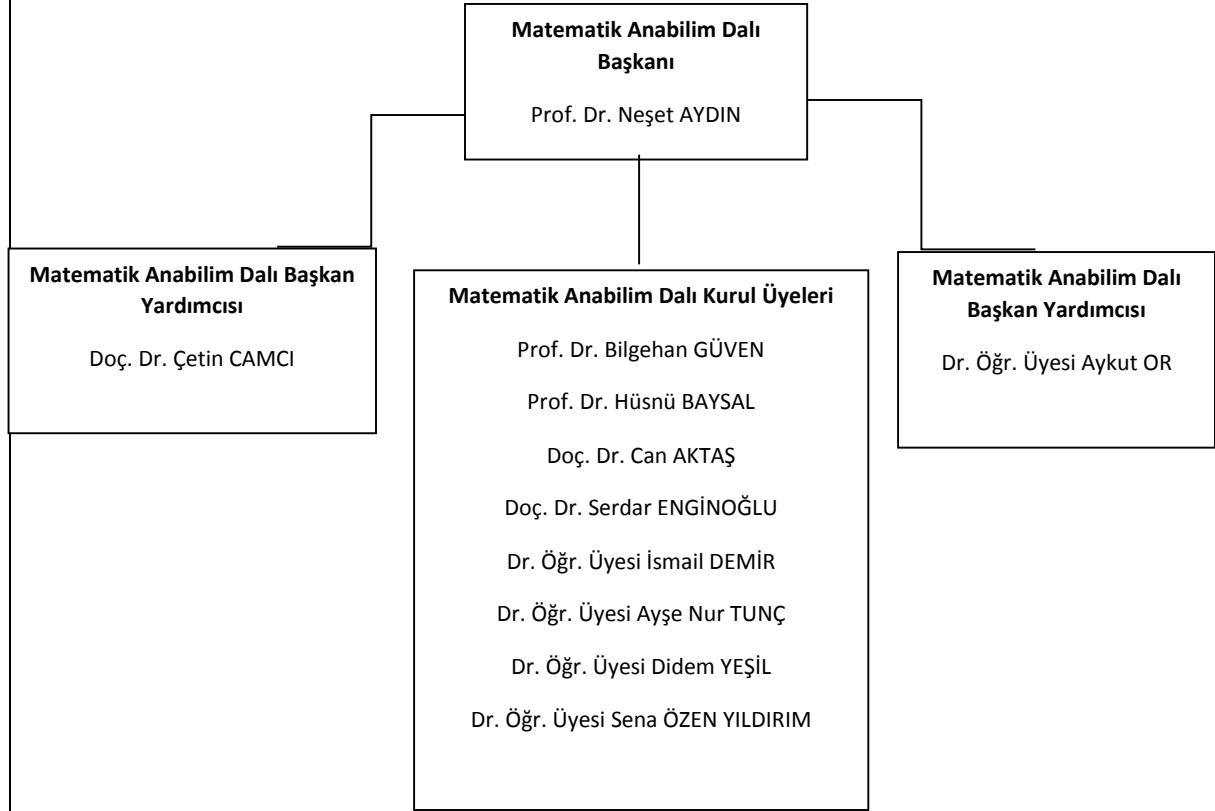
**Matematik Anabilim Dalı Başkanı**

Prof. Dr. Neşet AYDIN

**Matematik Anabilim Dalı Başkan Yardımcısı**

Doç. Dr. Çetin CAMCI

**Matematik Anabilim Dalı Kurul Üyeleri**

Prof. Dr. Bilgehan GÜVEN

Prof. Dr. Hüsnü BAYSAL

Doç. Dr. Can AKTAŞ

Doç. Dr. Serdar ENGİNOĞLU

Dr. Öğr. Üyesi İsmail DEMİR

Dr. Öğr. Üyesi Ayşe Nur TUNÇ

Dr. Öğr. Üyesi Didem YEŞİL

Dr. Öğr. Üyesi Sena ÖZEN YILDIRIM

**Matematik Anabilim Dalı Başkan Yardımcısı**

Dr. Öğr. Üyesi Aykut OR